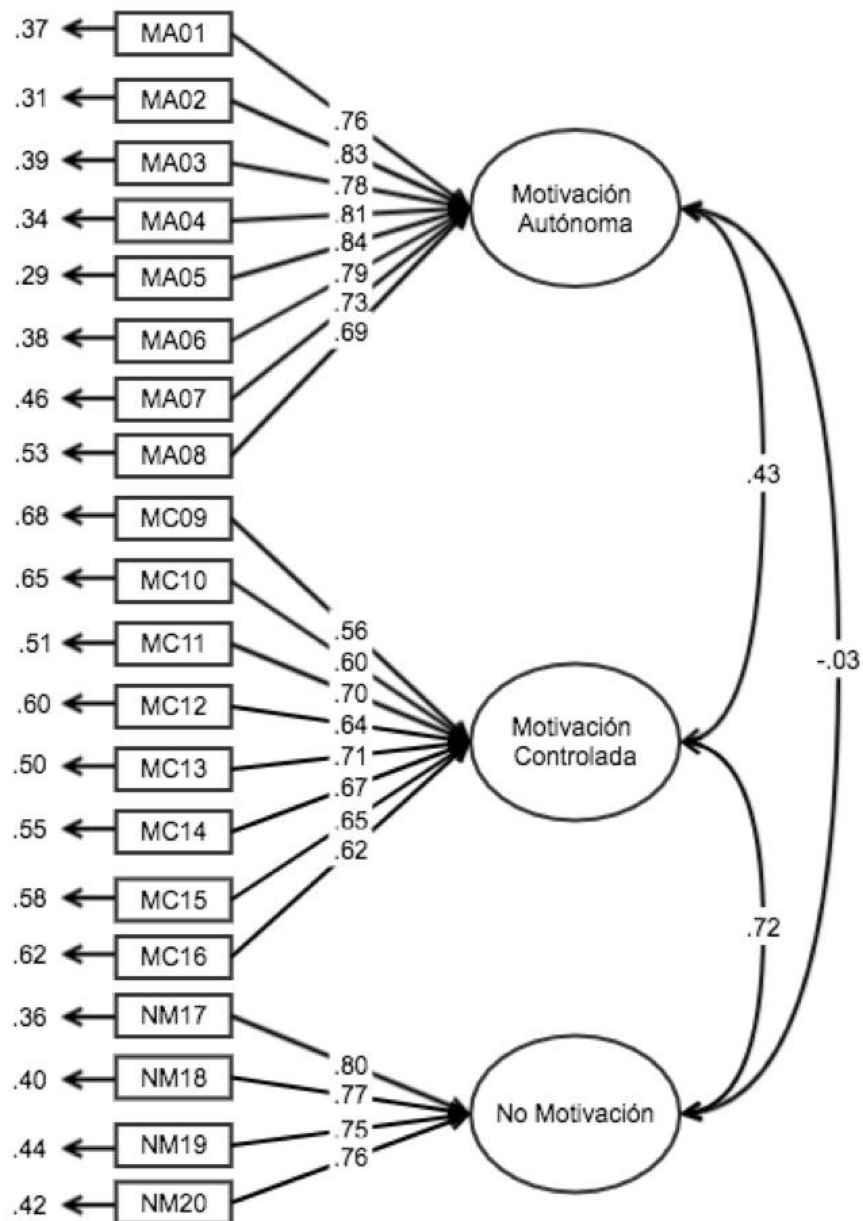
.37 MA01
.31 MA02
.39 MA03
.34 MA04
.29 MA05
.38 MA06
.46 MA07
.53 MA08
.68 MC09
.65 MC10
.51 MC11
.60 MC12
.50 MC13
.55 MC14
.58 MC15
.62 MC16
.36 NM17
.40 NM18
.44 NM19
.42 NM20

.76
.83
.78
.81
.84
.79
.73
.69

Motivación Autónoma

.56
.60
.70
.64
.71
.67
.65
.62

Motivación Controlada

.80
.77
.75
.76

No Motivación

.43
-.03
.72